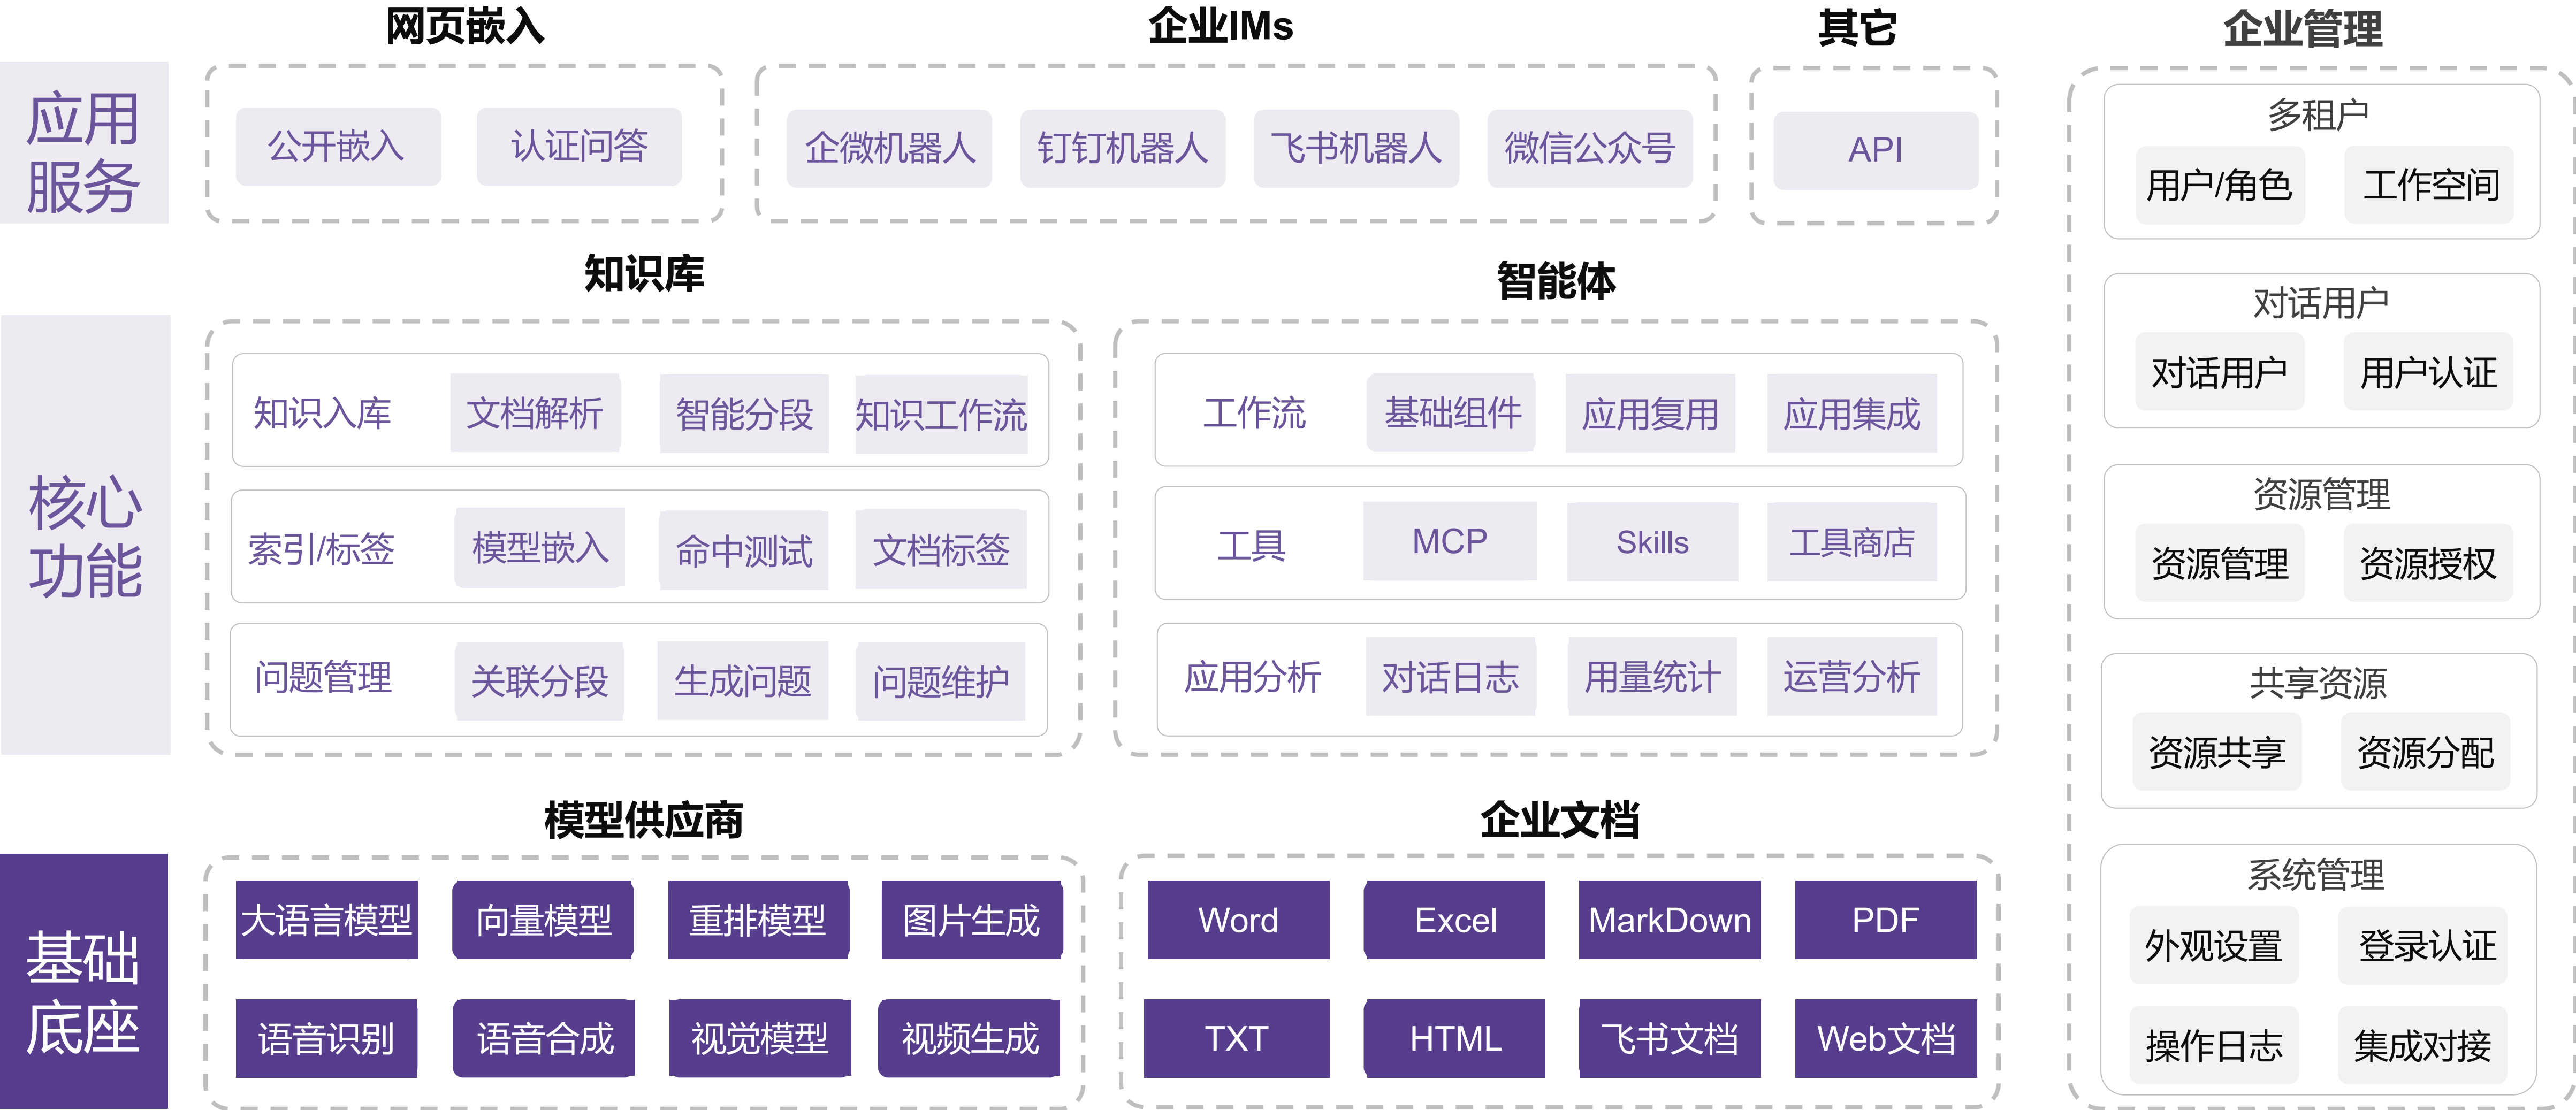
应用服务

网页嵌入
公开嵌入
认证问答

企业IMs
企微机器人
钉钉机器人
飞书机器人
微信公众号

其它
API

核心功能

知识库
知识入库
文档解析
智能分段
知识工作流
索引/标签
模型嵌入
命中测试
文档标签
问题管理
关联分段
生成问题
问题维护

智能体
工作流
基础组件
应用复用
应用集成
工具
MCP
Skills
工具商店
应用分析
对话日志
用量统计
运营分析

基础底座

模型供应商
大语言模型
向量模型
重排模型
图片生成
语音识别
语音合成
视觉模型
视频生成

企业文档
Word
Excel
MarkDown
PDF
TXT
HTML
飞书文档
Web文档

企业管理
多租户
用户/角色
工作空间
对话用户
对话用户
用户认证
资源管理
资源管理
资源授权
共享资源
资源共享
资源分配
系统管理
外观设置
登录认证
操作日志
集成对接